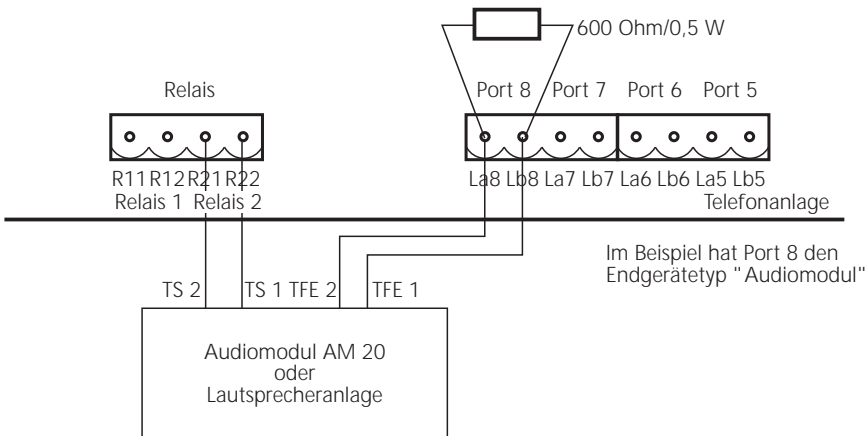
600 Ohm/0,5 W

Relais

Port 8 Port 7 Port 6 Port 5

R11 R12 R21 R22
Relais 1 Relais 2

La8 Lb8 La7 Lb7 La6 Lb6 La5 Lb5
Telefonanlage

Im Beispiel hat Port 8 den Endgerätetyp "Audiomodul"

TS 2 TS 1 TFE 2 TFE 1

Audiomodul AM 20
oder
Lautsprecheranlage